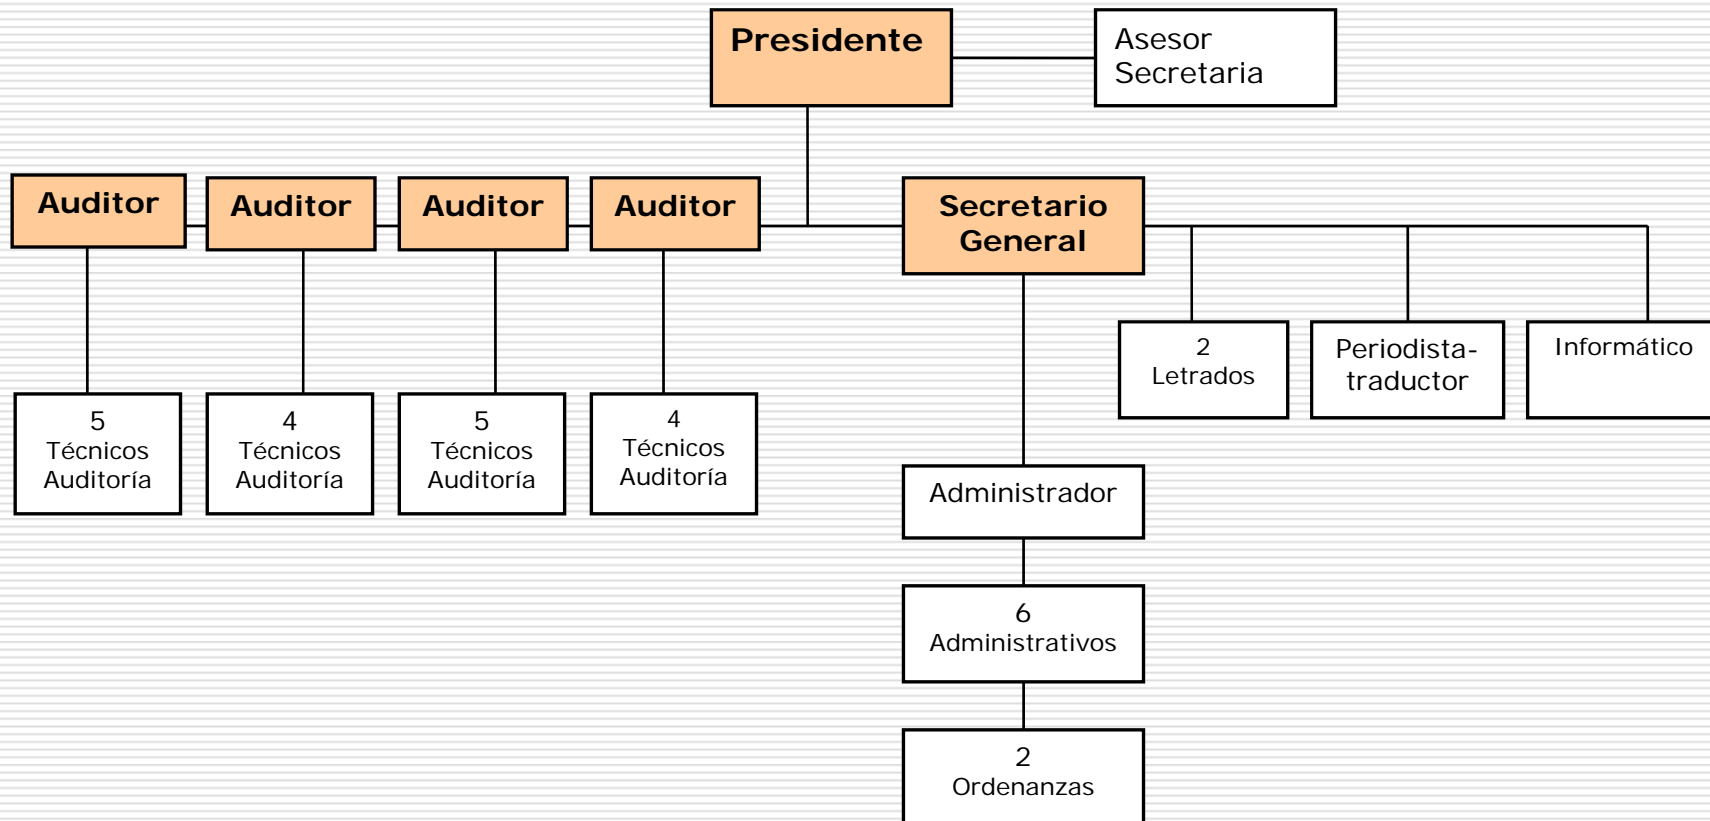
Presidente

Asesor
Secretaria

Auditor

Auditor

Auditor

Auditor

Secretario General

5
Técnicos
Auditoría

4
Técnicos
Auditoría

5
Técnicos
Auditoría

4
Técnicos
Auditoría

2
Letrados

Periodista-traductor

Informático

Administrador

6
Administrativos

2
Ordenanzas